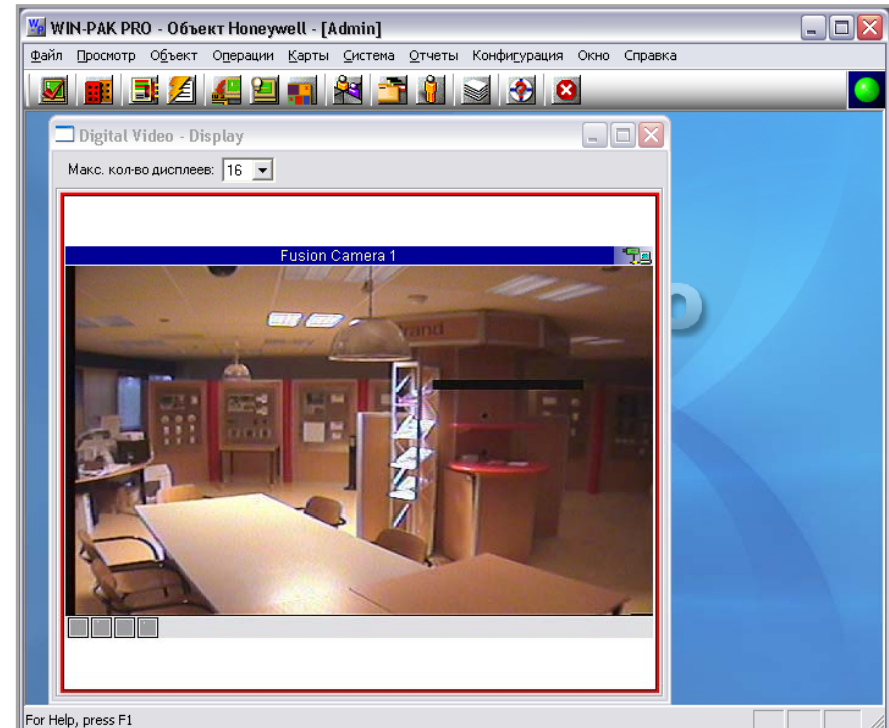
WIN-PAK PRO - Объект Honeywell - [Admin]

Файл Просмотр Объект Операции Карты Система Отчеты Конфигурация Окно Справка

Digital Video - Display

Макс. кол-во дисплеев: 16

Fusion Camera 1

For Help, press F1